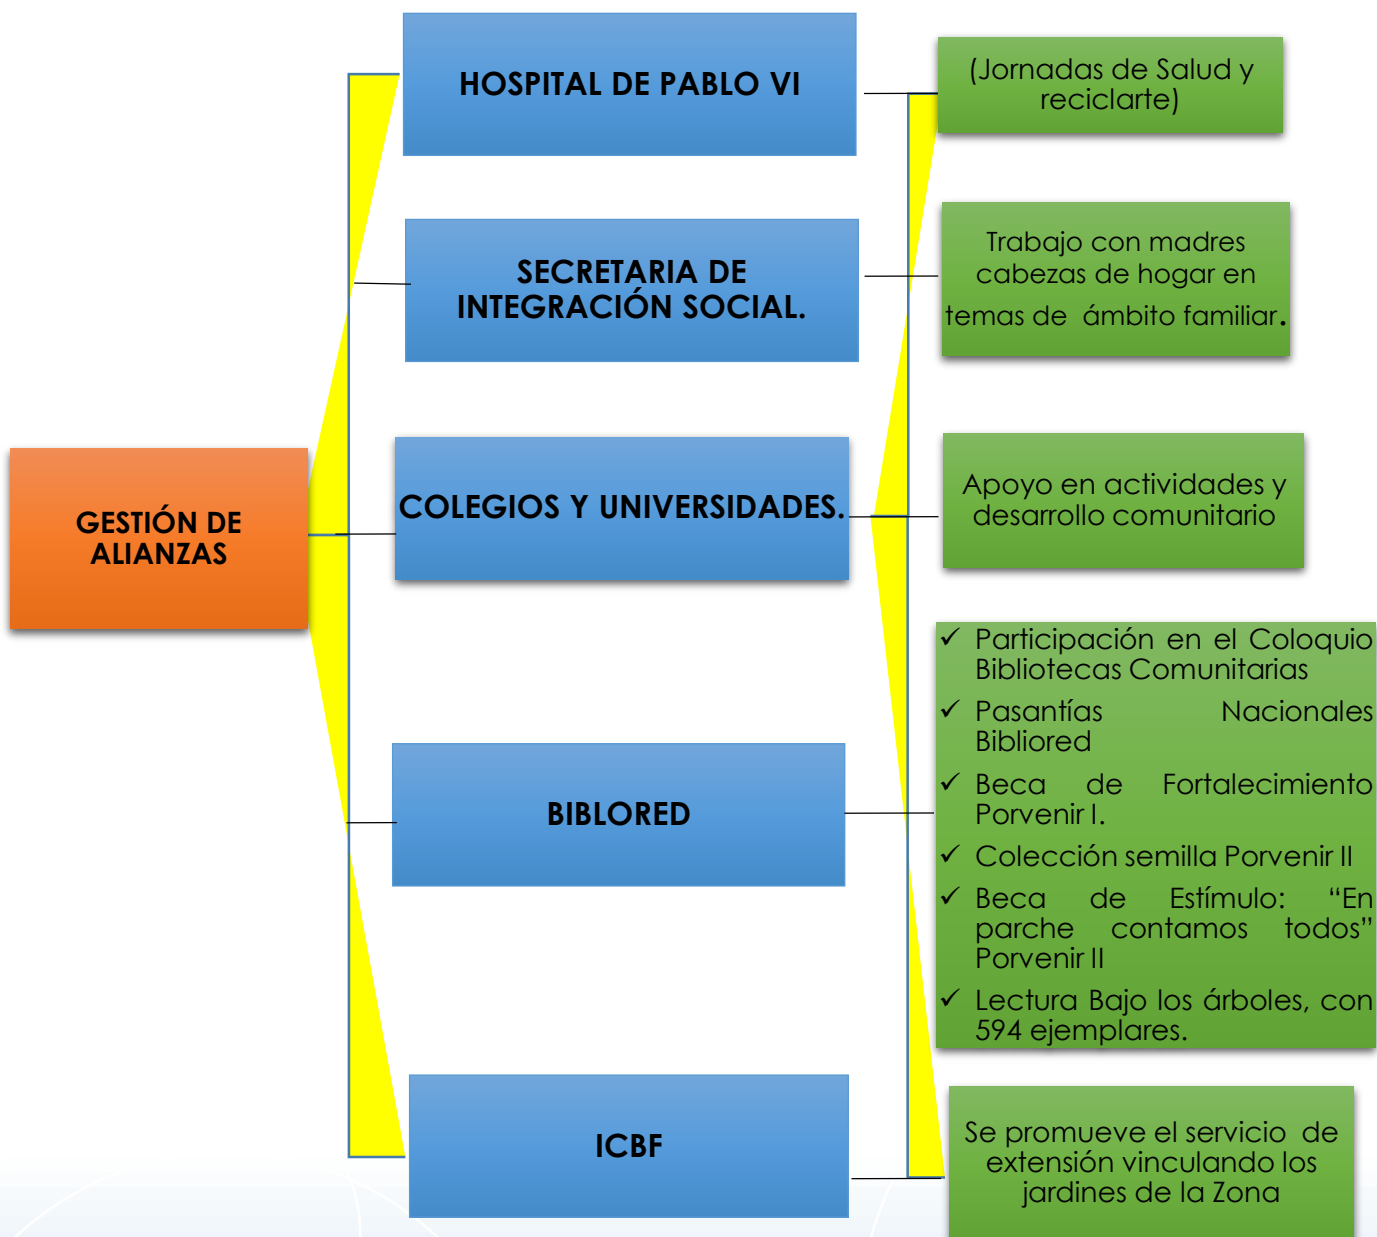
GESTIÓN DE ALIANZAS

HOSPITAL DE PABLO VI

(Jornadas de Salud y reciclarte)

SECRETARIA DE INTEGRACIÓN SOCIAL.

Trabajo con madres cabezas de hogar en temas de ámbito familiar.

COLEGIOS Y UNIVERSIDADES.

Apoyo en actividades y desarrollo comunitario

BIBLORED

✓ Participación en el Coloquio Bibliotecas Comunitarias
✓ Pasantías Nacionales Bibliored
✓ Beca de Fortalecimiento Porvenir I.
✓ Colección semilla Porvenir II
✓ Beca de Estímulo: "En parche contamos todos" Porvenir II
✓ Lectura Bajo los árboles, con 594 ejemplares.

ICBF

Se promueve el servicio de extensión vinculando los jardines de la Zona